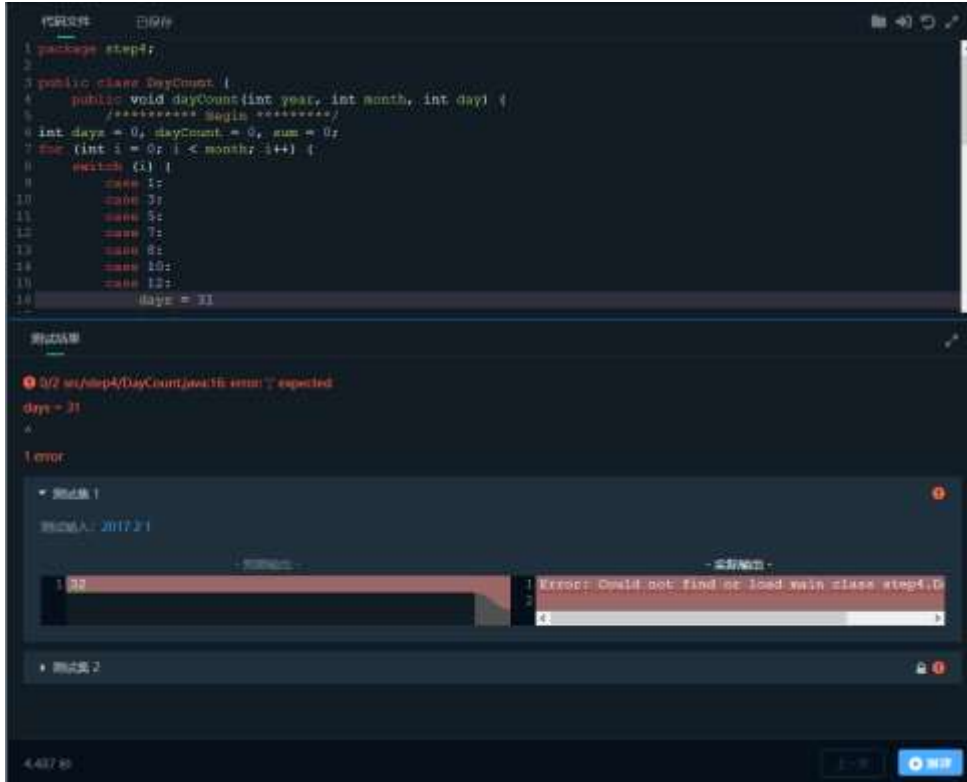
代码文件　已保存

1 package step4;
2
3 public class DayCount {
4 public void dayCount(int year, int month, int day) {
5 /********** Begin **********/
6 int days = 0, dayCount = 0, sum = 0;
7 for (int i = 0; i < month; i++) {
8 switch (i) {
9 case 1:
10 case 3:
11 case 5:
12 case 7:
13 case 8:
14 case 10:
15 case 12:
16 days = 31

测试结果

0/2 src/step4/DayCount.java:16: error: ';' expected
days = 31
^
1 error

▾ 测试集 1

测试输入：2017 2 1

- 预期输出 -
1 32

- 实际输出 -
1 Error: Could not find or load main class step4.D
2

▸ 测试集 2

4.487 秒

上一关　评测